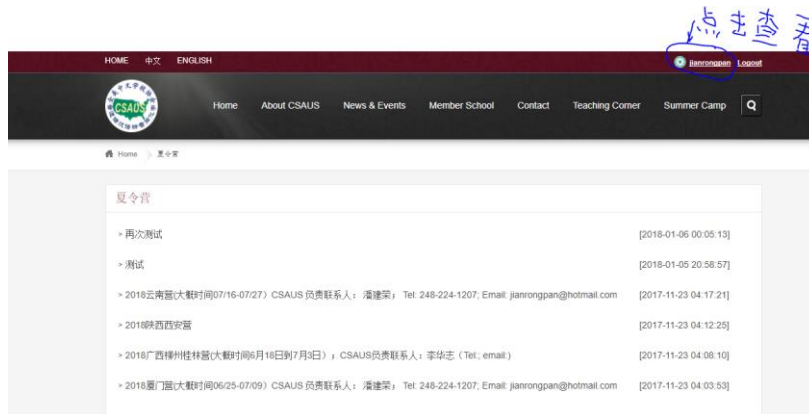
点击查看

HOME 中文 ENGLISH

jianrongpan Logout

CSAUS

Home About CSAUS News & Events Member School Contact Teaching Corner Summer Camp

Home > 夏令营

夏令营

> 再次测试 [2018-01-06 00:05:13]

> 测试 [2018-01-05 20:58:57]

> 2018云南营(大概时间07/16-07/27) CSAUS 负责联系人： 潘建荣； Tel: 248-224-1207; Email: jianrongpan@hotmail.com [2017-11-23 04:17:21]

> 2018陕西西安营 [2017-11-23 04:12:25]

> 2018广西柳州桂林营(大概时间6月18日到7月3日) ；CSAUS负责联系人：李华志（Tel:; email:) [2017-11-23 04:08:10]

> 2018厦门营(大概时间06/25-07/09) CSAUS 负责联系人： 潘建荣； Tel: 248-224-1207; Email: jianrongpan@hotmail.com [2017-11-23 04:03:53]